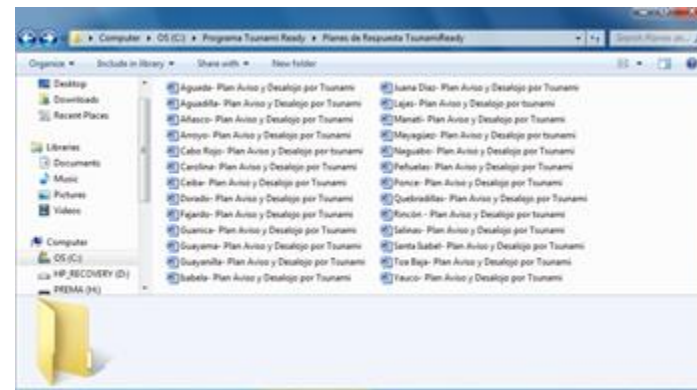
Computer ▸ OS (C:) ▸ Programa Tsunami Ready ▸ Planes de Respuesta TsunamiReady

Search Planes de...

Organize ▾ Include in library ▾ Share with ▾ New folder

Desktop
Downloads
Recent Places

Libraries
Documents
Music
Pictures
Videos

Computer
OS (C:)
HP_RECOVERY (D:)
PREMA (H:)

Aguada- Plan Aviso y Desalojo por Tsunami
Aguadilla- Plan Aviso y Desalojo por Tsunami
Añasco- Plan Aviso y Desalojo por Tsunami
Arroyo- Plan Aviso y Desalojo por Tsunami
Cabo Rojo- Plan Aviso y Desalojo por tsunami
Carolina- Plan Aviso y Desalojo por Tsunami
Ceiba- Plan Aviso y Desalojo por Tsunami
Dorado- Plan Aviso y Desalojo por Tsunami
Fajardo- Plan Aviso y Desalojo por Tsunami
Guanica- Plan Aviso y Desalojo por Tsunami
Guayama- Plan Aviso y Desalojo por Tsunami
Guayanilla- Plan Aviso y Desalojo por Tsunami
Isabela- Plan Aviso y Desalojo por Tsunami
Juana Diaz- Plan Aviso y Desalojo por Tsunami
Lajas- Plan Aviso y Desalojo por tsunami
Manati- Plan Aviso y Desalojo por Tsunami
Mayaguez- Plan Aviso y Desalojo por Tsunami
Naguabo- Plan Aviso y Desalojo por Tsunami
Peñuelas- Plan Aviso y Desalojo por Tsunami
Ponce- Plan Aviso y Desalojo por Tsunami
Quebradillas- Plan Aviso y Desalojo por Tsunami
Rincón - Plan Aviso y Desalojo por tsunami
Salinas- Plan Aviso y Desalojo por Tsunami
Santa Isabel- Plan Aviso y Desalojo por Tsunami
Toa Baja- Plan Aviso y Desalojo por Tsunami
Yauco- Plan Aviso y Desalojo por Tsunami